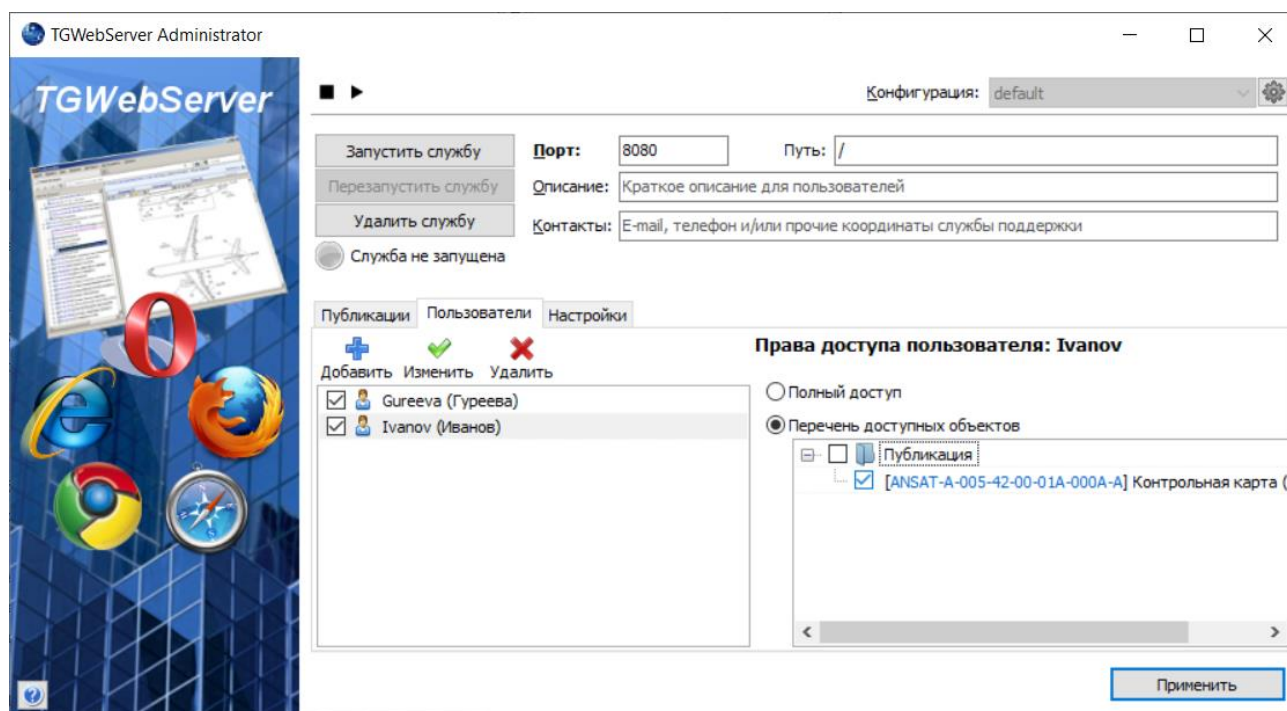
TGWebServer Administrator

TGWebServer

Конфигурация: default

Запустить службу
Перезапустить службу
Удалить службу
Служба не запущена

Порт: 8080
Путь: /
Описание: Краткое описание для пользователей
Контакты: E-mail, телефон и/или прочие координаты службы поддержки

Публикации | Пользователи | Настройки

Добавить Изменить Удалить

Gureeva (Гуреева)
Ivanov (Иванов)

Права доступа пользователя: Ivanov

Полный доступ
Перечень доступных объектов

Публикация
[ANSAT-A-005-42-00-01A-000A-A] Контрольная карта (

Применить